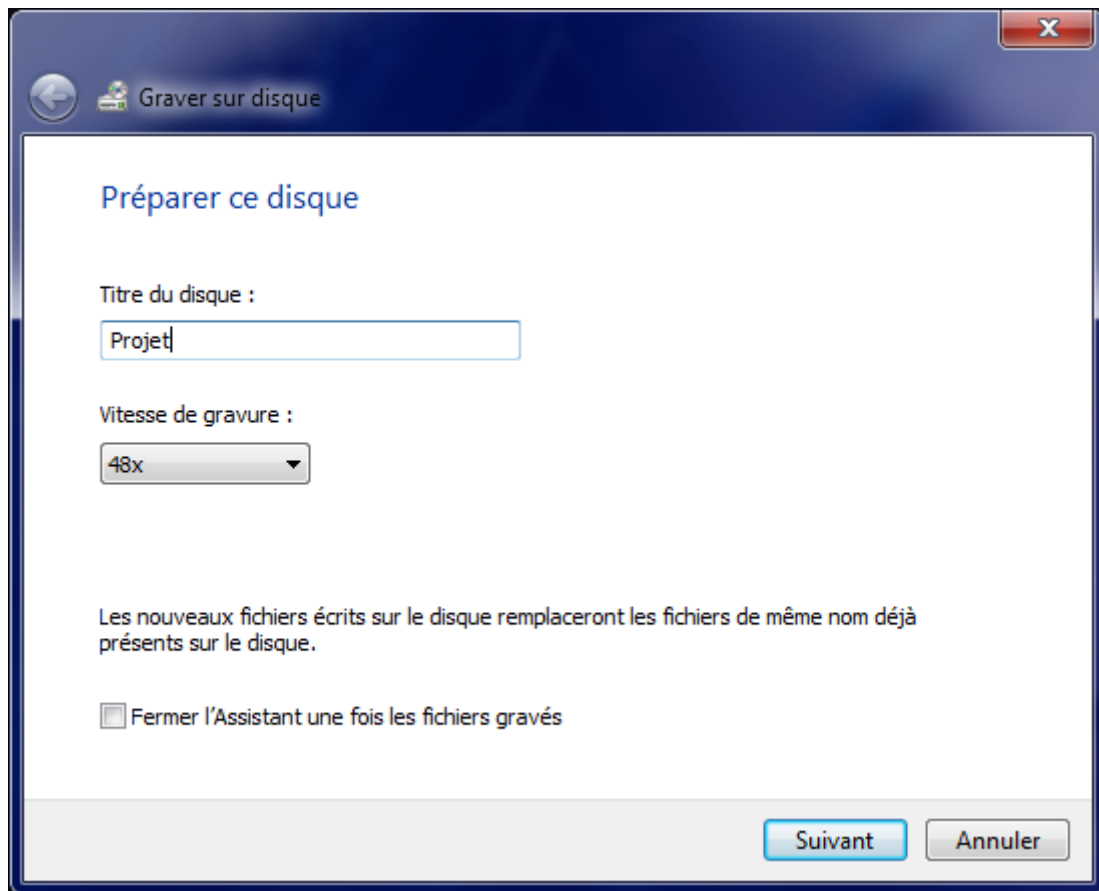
Graver sur disque

Préparer ce disque

Titre du disque :

Projet

Vitesse de gravure :

48x

Les nouveaux fichiers écrits sur le disque remplaceront les fichiers de même nom déjà présents sur le disque.

Fermer l'Assistant une fois les fichiers gravés

Suivant

Annuler